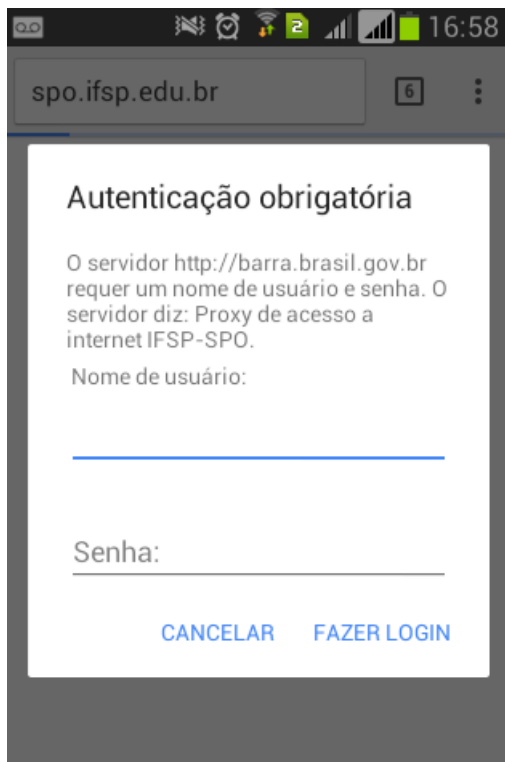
2 16:58

spo.ifsp.edu.br

6

Autenticação obrigatória

O servidor http://barra.brasil.gov.br requer um nome de usuário e senha. O servidor diz: Proxy de acesso a internet IFSP-SPO.

Nome de usuário:

Senha:

CANCELAR FAZER LOGIN